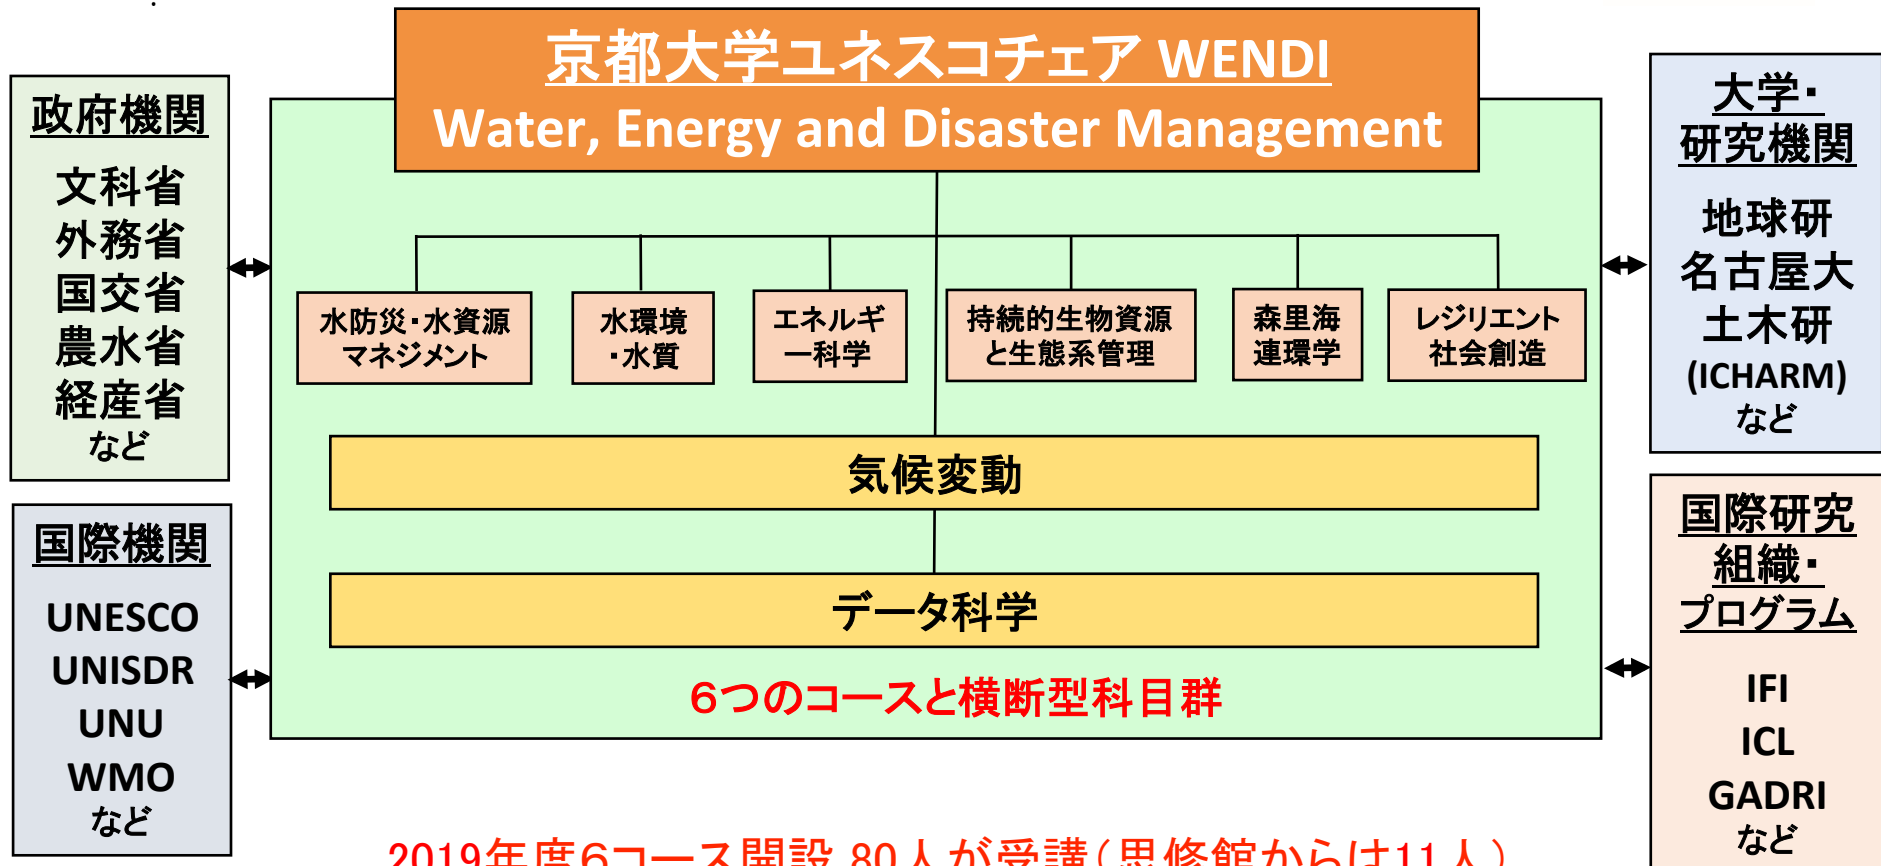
京都大学ユネスコチェア WENDI
Water, Energy and Disaster Management

政府機関
文科省
外務省
国交省
農水省
経産省
など

国際機関
UNESCO
UNISDR
UNU
WMO
など

水防災・水資源マネジメント

水環境・水質

エネルギー科学

持続的生物資源と生態系管理

森里海連環学

レジリエント社会創造

気候変動

データ科学

6つのコースと横断型科目群

大学・研究機関
地球研
名古屋大
土木研
(ICHARM)
など

国際研究組織・プログラム
IFI
ICL
GADRI
など

2019年度6コース開設 80人が受講（思修館からは11人）